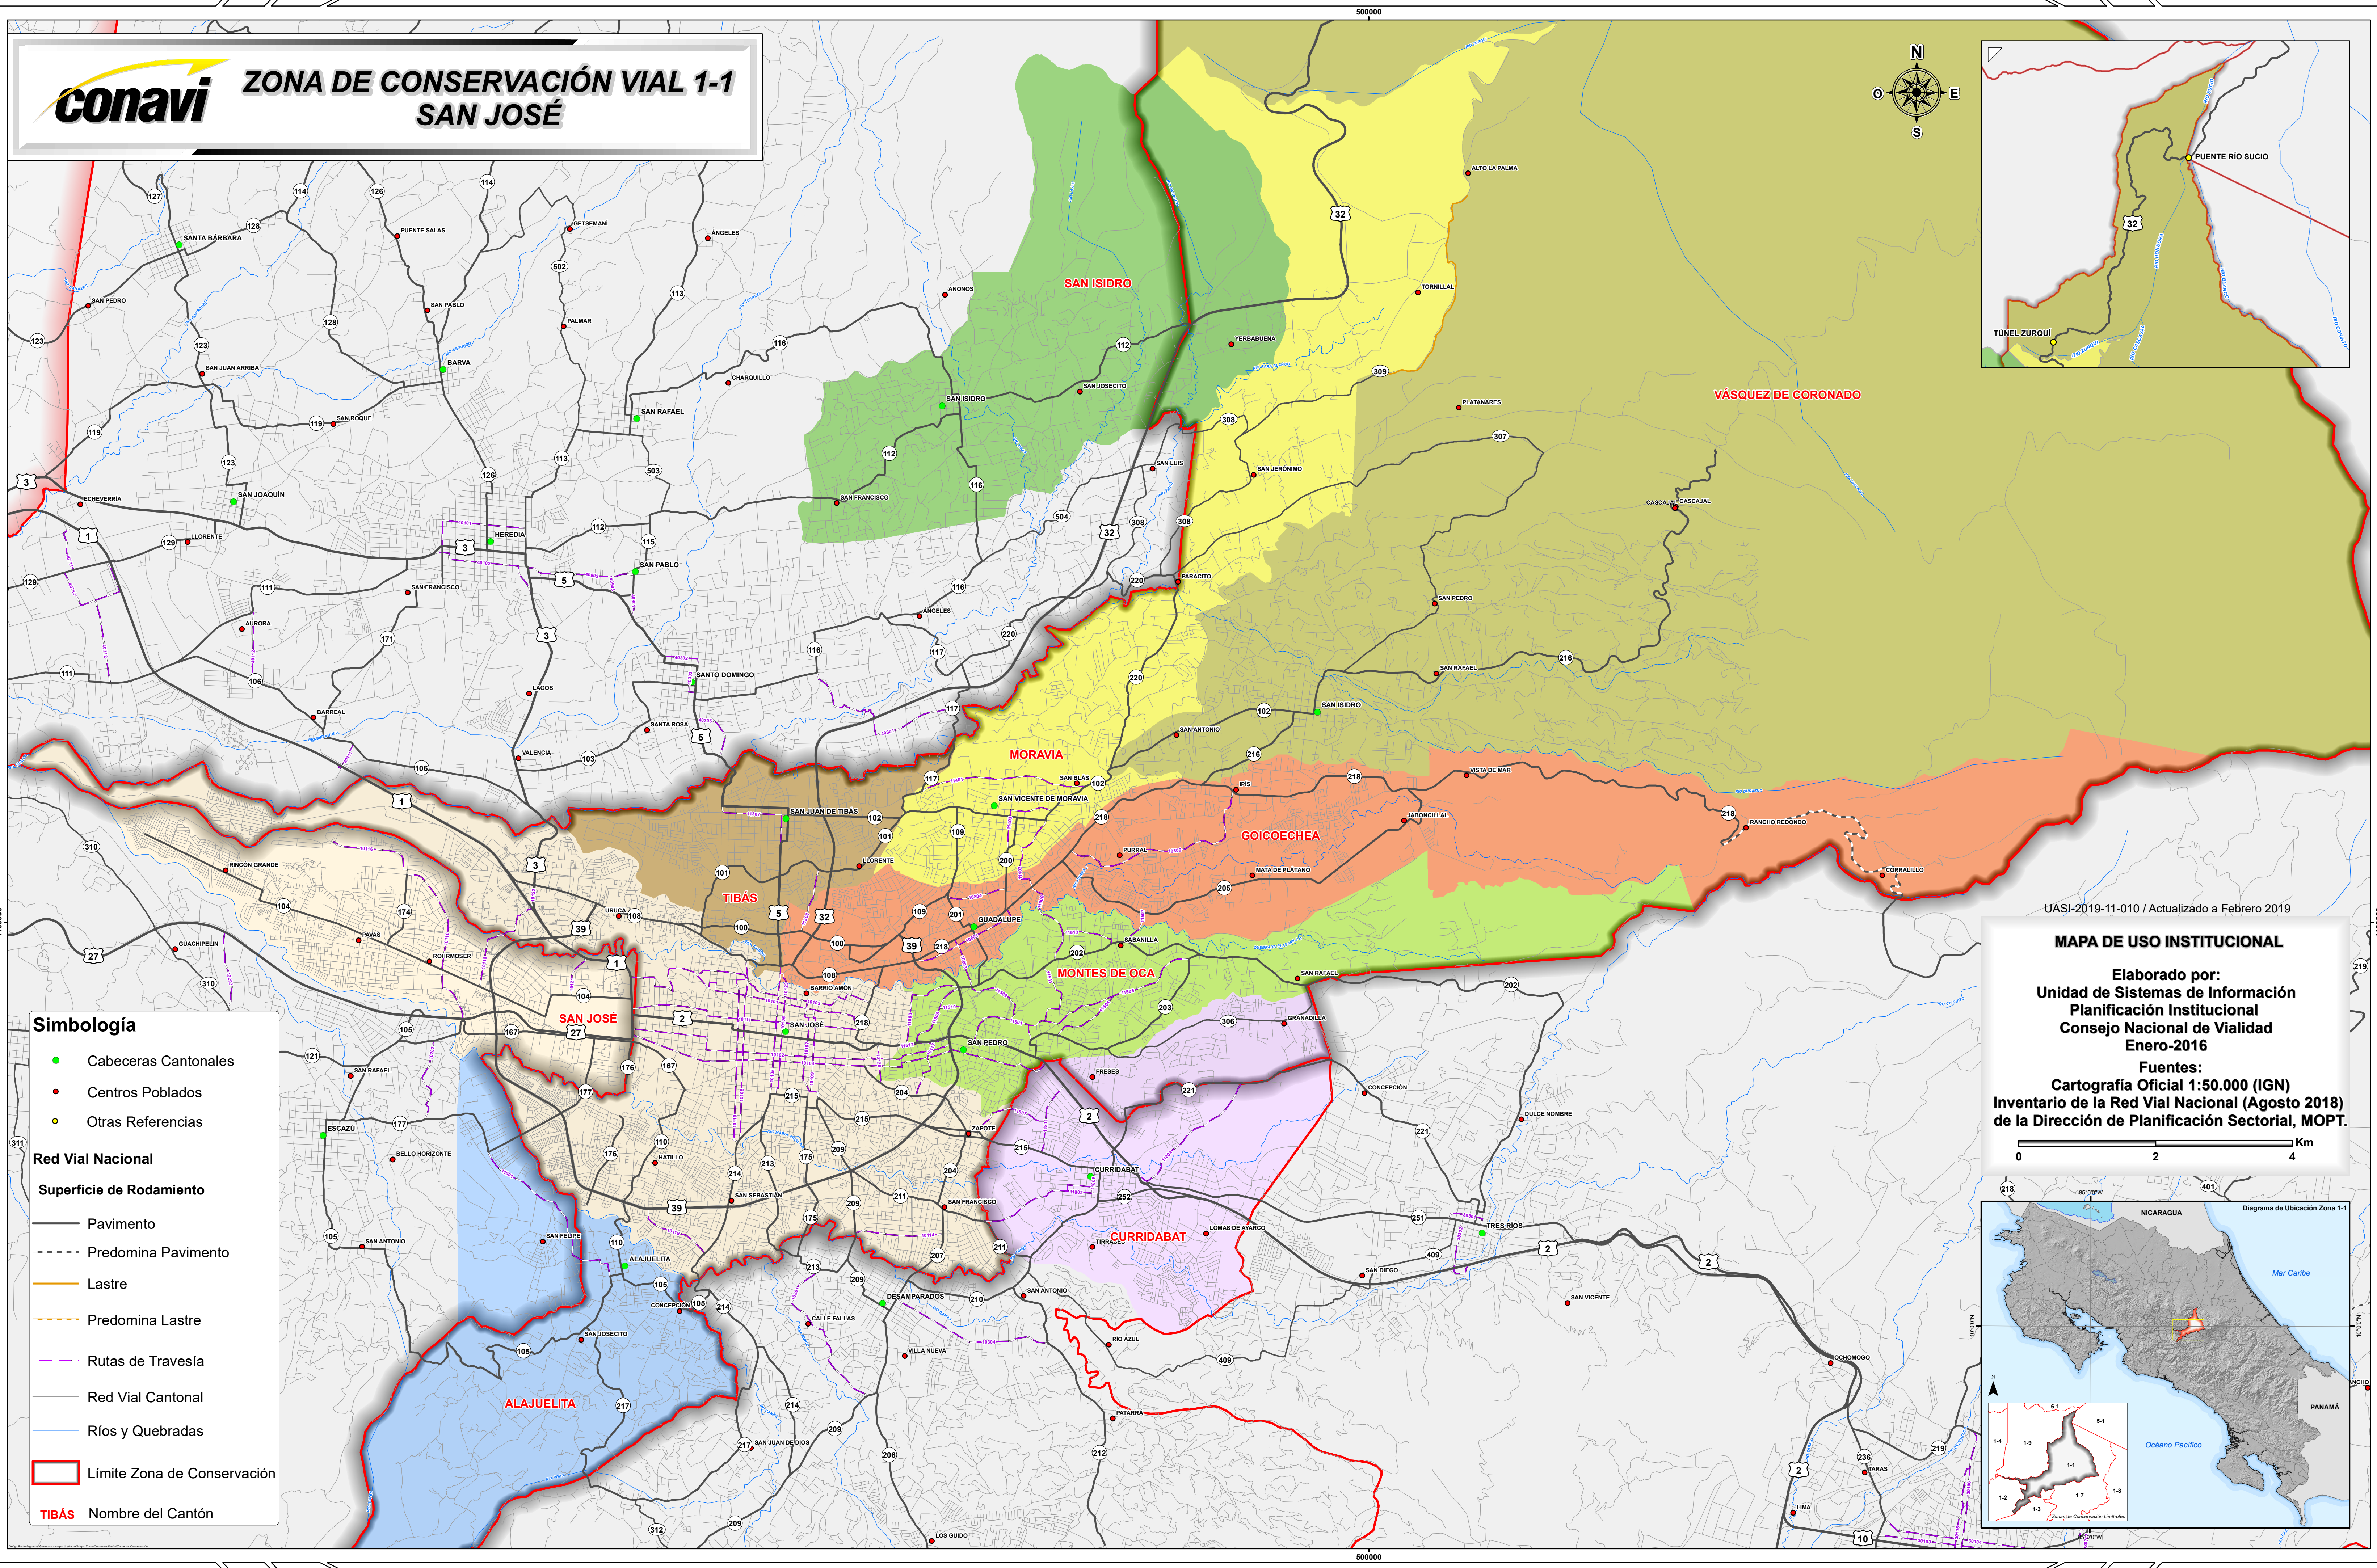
conavi

ZONA DE CONSERVACIÓN VIAL 1-1
SAN JOSÉ

500000

N
O E
S

PUENTE RÍO SUCIO
TÚNEL ZURQUÍ
32

SAN ISIDRO
VÁSQUEZ DE CORONADO
MORAVIA
GOICOECHEA
TIBÁS
SAN JOSÉ
MONTES DE OCA
CURRIDABAT
ALAJUELITA

SANTA BÁRBARA
PUENTE SALAS
GETSEMANÍ
ÁNGELES
SAN PEDRO
SAN PABLO
PALMAR
ANONOS
ALTO LA PALMA
TORNILLAL
YERBABUENA
BARVA
CHARQUILLO
SAN ISIDRO
SAN JOSECITO
SAN JUAN ARRIBA
SAN ROQUE
SAN RAFAEL
PLATANARES
SAN JOAQUÍN
SAN FRANCISCO
SAN LUIS
SAN JERÓNIMO
ECHEVERRÍA
HEREDIA
LLORENTE
SAN PABLO
CASCAJAL
PARACITO
SAN FRANCISCO
AURORA
ÁNGELES
SAN PEDRO
SANTO DOMINGO
SAN RAFAEL
LAGOS
SAN ISIDRO
BARREAL
SANTA ROSA
SAN ANTONIO
VALENCIA
SAN BLAS
IPIS
VISTA DE MAR
SAN VICENTE DE MORAVIA
SAN JUAN DE TIBAS
JABONCILLAL
RANCHO REDONDO
LLORENTE
PURRAL
RINCÓN GRANDE
MATA DE PLÁTANO
CORRALILLO
URUCA
GUADALUPE
PAVAS
SABANILLA
GUACHIPELÍN
ROHRMOSER
BARRIO AMÓN
SAN RAFAEL
SAN JOSÉ
SAN PEDRO
GRANADILLA
FRESES
SAN RAFAEL
ZAPOTE
CONCEPCIÓN
DULCE NOMBRE
ESCAZÚ
BELLO HORIZONTE
HATILLO
CURRIDABAT
SAN SEBASTIÁN
SAN FRANCISCO
LOMAS DE AYARCO
TRES RÍOS
SAN FELIPE
SAN ANTONIO
ALAJUELITA
TIRRASES
SAN DIEGO
DESAMPARADOS
CONCEPCIÓN
SAN ANTONIO
CALLE FALLAS
SAN VICENTE
SAN JOSECITO
RÍO AZUL
VILLA NUEVA
OCHOMOGO
PATARRÁ
SAN JUAN DE DIOS
TARAS
LIMA
LOS GUIDO

UASI-2019-11-010 / Actualizado a Febrero 2019

MAPA DE USO INSTITUCIONAL

Elaborado por:
Unidad de Sistemas de Información
Planificación Institucional
Consejo Nacional de Vialidad
Enero-2016

Fuentes:
Cartografía Oficial 1:50.000 (IGN)
Inventario de la Red Vial Nacional (Agosto 2018)
de la Dirección de Planificación Sectorial, MOPT.

Km
0 2 4

Diagrama de Ubicación Zona 1-1
NICARAGUA
Mar Caribe
PANAMÁ
Océano Pacífico
1-4 1-9 1-1 1-2 1-3 1-7 1-8 5-1 6-1
Zonas de Conservación Limítrofes

Simbología
Cabeceras Cantonales
Centros Poblados
Otras Referencias
Red Vial Nacional
Superficie de Rodamiento
Pavimento
Predomina Pavimento
Lastre
Predomina Lastre
Rutas de Travesía
Red Vial Cantonal
Ríos y Quebradas
Límite Zona de Conservación
TIBÁS Nombre del Cantón